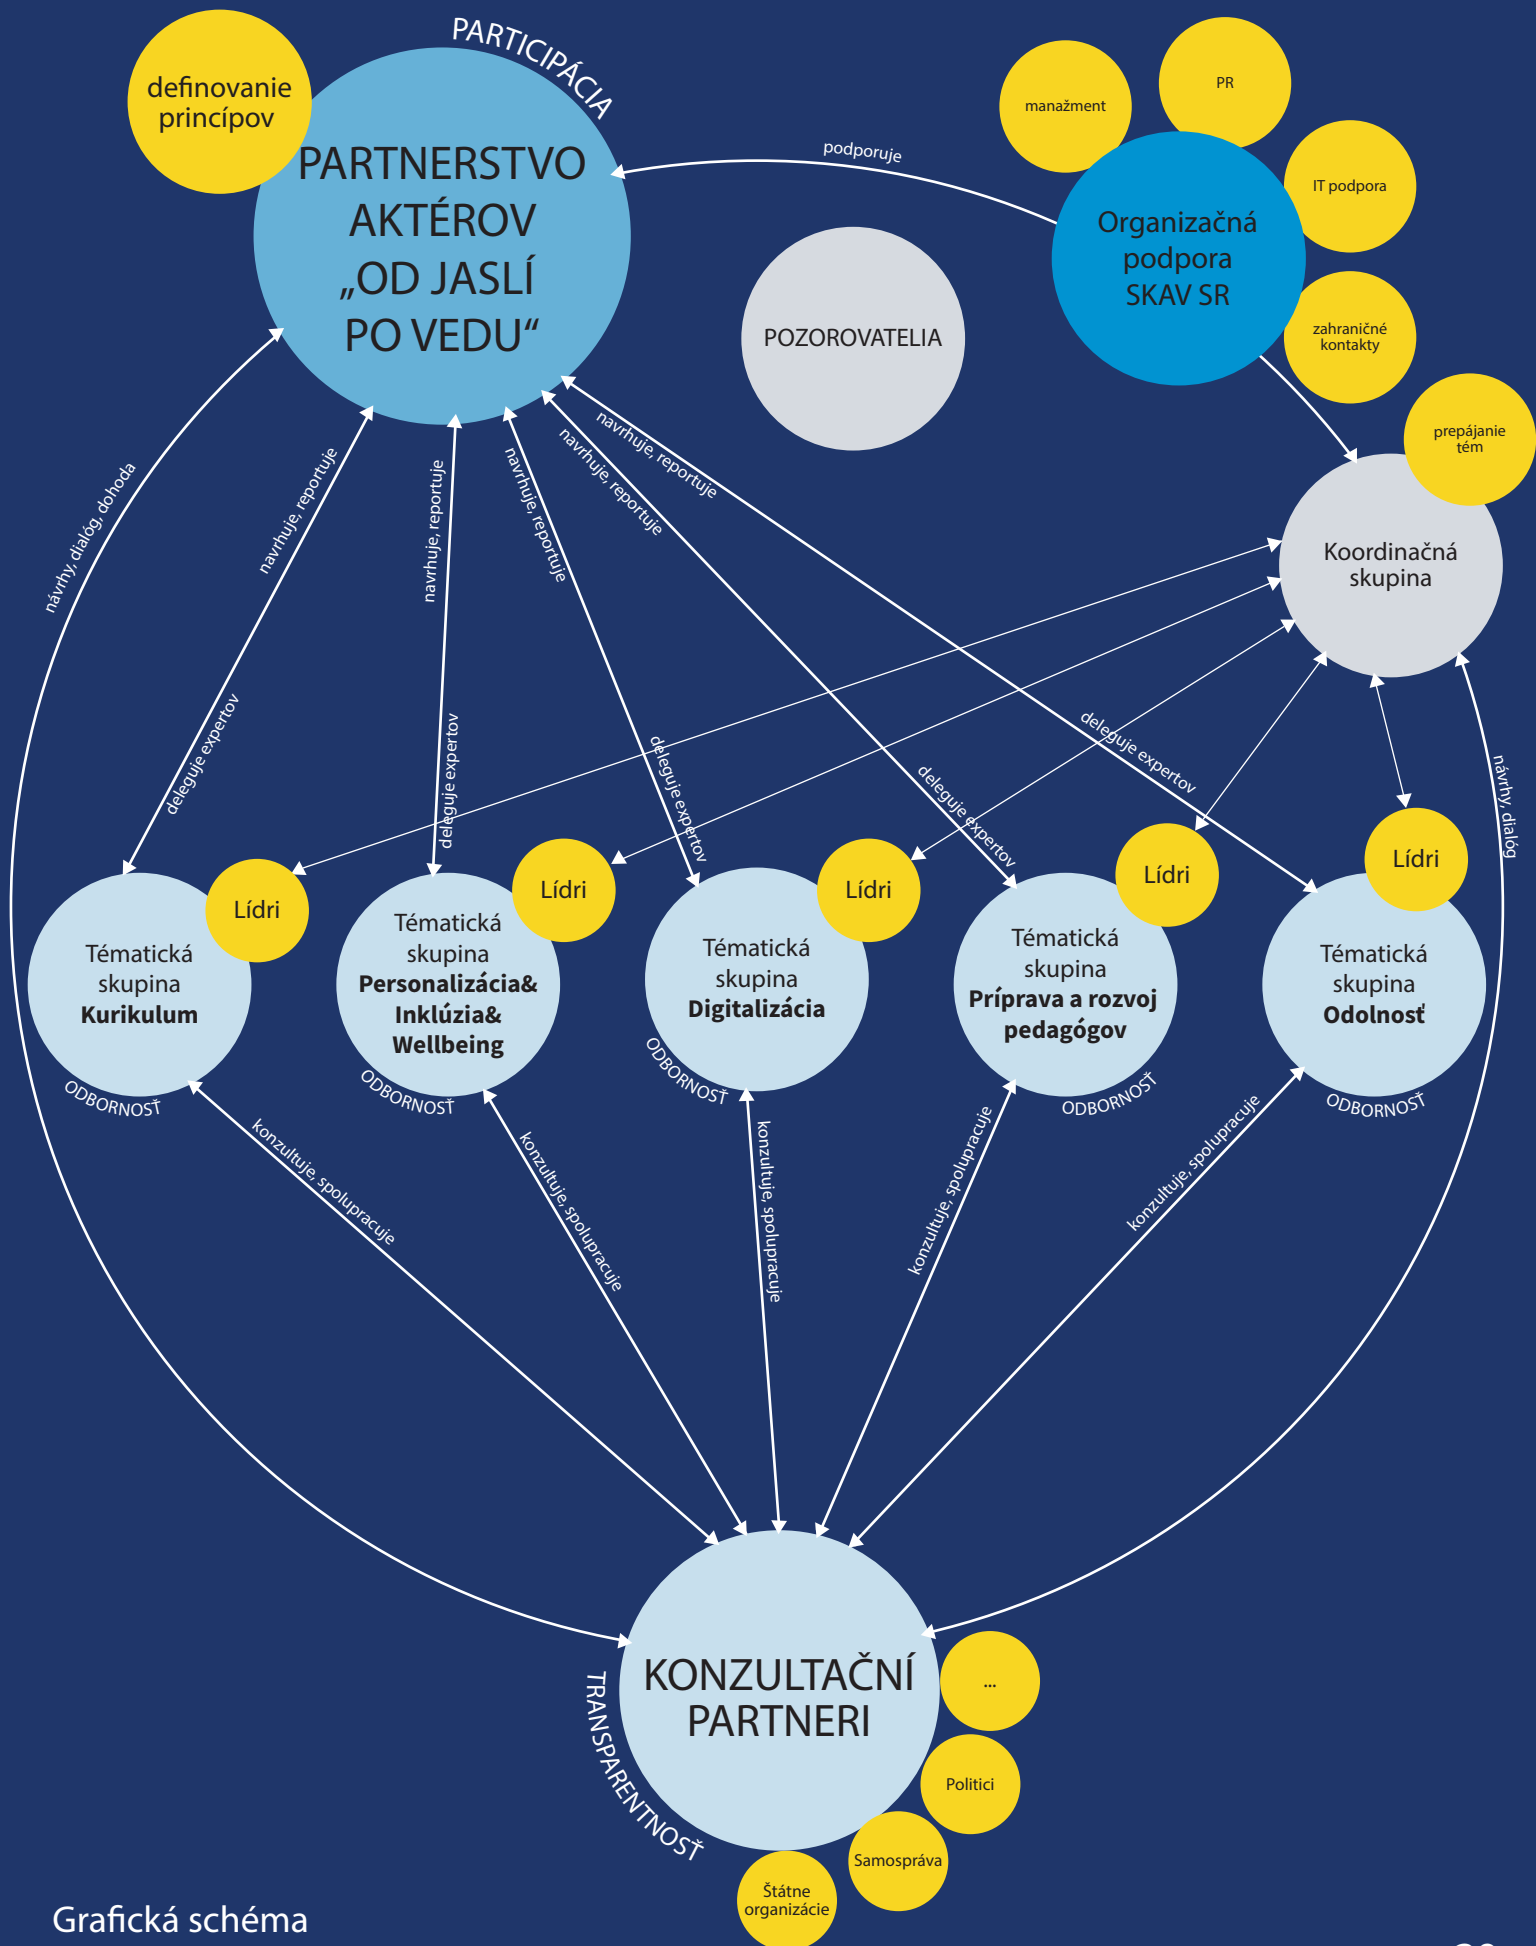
PARTICIPÁCIA

definovanie princípov

PARTNERSTVO AKTÉROV „OD JASLÍ PO VEDU“

podporuje

manažment

PR

IT podpora

Organizačná podpora SKAV SR

zahraničné kontakty

prepájanie tém

POZOROVATELIA

Koordinačná skupina

návrhy, dialóg, dohoda

navrhuje, reportuje

navrhuje, reportuje

navrhuje, reportuje

navrhuje, reportuje

navrhuje, reportuje

deleguje expertov

deleguje expertov

deleguje expertov

deleguje expertov

deleguje expertov

návrhy, dialóg

Lídri

Tématická skupina **Kurikulum**

ODBORNOSŤ

Lídri

Tématická skupina **Personalizácia& Inklúzia& Wellbeing**

ODBORNOSŤ

Lídri

Tématická skupina **Digitalizácia**

ODBORNOSŤ

Lídri

Tématická skupina **Príprava a rozvoj pedagógov**

ODBORNOSŤ

Lídri

Tématická skupina **Odolnosť**

ODBORNOSŤ

konzultuje, spolupracuje

konzultuje, spolupracuje

konzultuje, spolupracuje

konzultuje, spolupracuje

konzultuje, spolupracuje

KONZULTAČNÍ PARTNERI

TRANSPARENTNOSŤ

...

Politici

Samospráva

Štátne organizácie

Grafická schéma